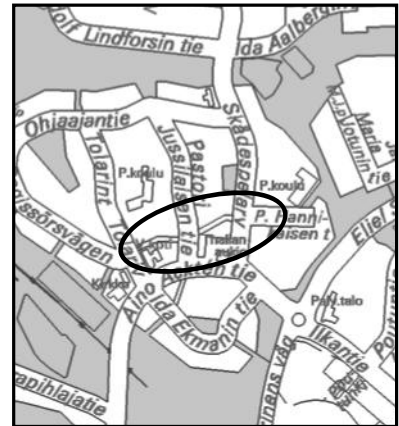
olf Lindforsin tie
Ida Aalberg
Ohjaajantie
Tolarint
Jussilaisen tie
Pastori
Skådespelarv
P.koulu
P.koulu
P. Hanni- laisen t
M. Jotunin tie
Maria
Eliel
ssörsvägen
Koulu
Teatteri
Kirkko
Aino
Ida Ekmanin tie
Puh.talo
Ilkantie
Pohjolantie
apihlajatie
inens väg